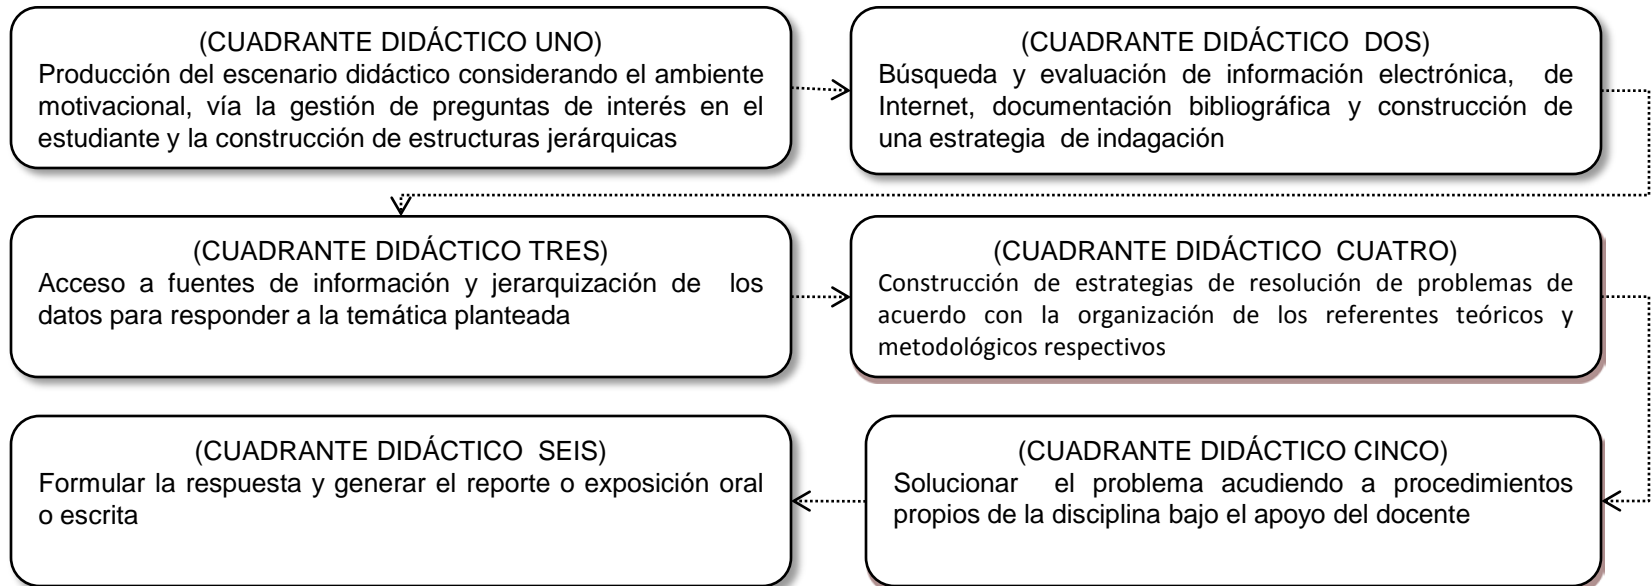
(CUADRANTE DIDÁCTICO UNO)
Producción del escenario didáctico considerando el ambiente motivacional, vía la gestión de preguntas de interés en el estudiante y la construcción de estructuras jerárquicas

(CUADRANTE DIDÁCTICO DOS)
Búsqueda y evaluación de información electrónica, de Internet, documentación bibliográfica y construcción de una estrategia de indagación

(CUADRANTE DIDÁCTICO TRES)
Acceso a fuentes de información y jerarquización de los datos para responder a la temática planteada

(CUADRANTE DIDÁCTICO CUATRO)
Construcción de estrategias de resolución de problemas de acuerdo con la organización de los referentes teóricos y metodológicos respectivos

(CUADRANTE DIDÁCTICO SEIS)
Formular la respuesta y generar el reporte o exposición oral o escrita

(CUADRANTE DIDÁCTICO CINCO)
Solucionar el problema acudiendo a procedimientos propios de la disciplina bajo el apoyo del docente